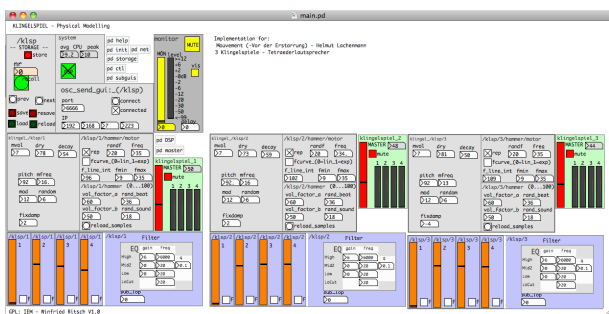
main.pd

KLINGELSPIEL - Physical Modelling

/klsp
-- STORAGE --
store
recall
prev next
save resave
load reload

system
dvg CPU peak
2.2 10

pd help
pd init pd net
pd storage
pd ctl
pd subguis

monitor
MUTE
NON level
0 -6 -12 -18 -24 -30 -36 -42 -48 -54 -60

Implementation for:
Mouvement (-Vor der Erstarrung) - Helmut Lachenmann
3 Klingelspiele - Tetraederlautsprecher

osc_send_gui:(/klsp)
port
9000
connect
connected
IP
192 168 2 223

klingel_/klsp/1
mvol dry decay
7 78 54
pitch mfreq
92 16
mod random
12 6
fixdamp
2

/klsp/1/hammer/motor
rep randf freq
28 35
fcurve_(0=lin_1=exp)
f_line_int fmin fmax
96 9 35
/klsp/1/hammer (0...100)
vol_factor_a rand_beat
60 38
vol_factor_b rand_sound
50 18
reload_samples

pd DSP
pd master
klingelspiel_1
MASTER 54
mute
1 2 3 4

klingel_/klsp/2
mvol dry decay
7 73 59
pitch mfreq
92 16
mod random
12 6
fixdamp
7

/klsp/2/hammer/motor
rep randf freq
28 34
fcurve_(0=lin_1=exp)
f_line_int fmin fmax
102 9 35
/klsp/2/hammer (0...100)
vol_factor_a rand_beat
68 36
vol_factor_b rand_sound
50 18
reload_samples

klingelspiel_2
MASTER 48
mute
1 2 3 4

klingel_/klsp/3
mvol dry decay
7 81 50
pitch mfreq
92 13
mod random
12 6
fixdamp
4

/klsp/3/hammer/motor
rep randf freq
28 35
fcurve_(0=lin_1=exp)
f_line_int fmin fmax
109 9 35
/klsp/3/hammer (0...100)
vol_factor_a rand_beat
60 30
vol_factor_b rand_sound
50 18
reload_samples

klingelspiel_3
MASTER 54
mute
1 2 3 4

/klsp/1 /klsp/1 /klsp/1 /klsp/1
1 2 3 4
/klsp/1 Filter
EQ gain freq
High 6 10000
Mid2 0 200 0.1
Low 0 100
LoCut 0 75
sub_lop
0

/klsp/2 /klsp/2 /klsp/2 /klsp/2
1 2 3 4
/klsp/2 Filter
EQ gain freq
High 0 10000
Mid2 0 200 0.1
Low 0 100
LoCut 0 75
sub_lop
0

/klsp/3 /klsp/3 /klsp/3 /klsp/3
1 2 3 4
/klsp/3 Filter
EQ gain freq
High 0 10000
Mid2 0 200 0.1
Low 0 100
LoCut 0 75
sub_lop
0

GPL: IEM - Winfried Ritsch V1.0